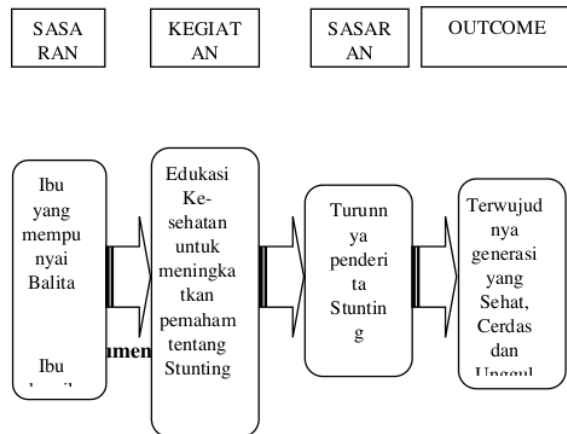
SASARAN

KEGIATAN

SASARAN

OUTCOME

Ibu yang mempunyai Balita

Ibu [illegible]

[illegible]umen

Edukasi Ke-sehatan untuk meningkatkan pemahaman tentang Stunting

Turunnya penderita Stunting

Terwujudnya generasi yang Sehat, Cerdas dan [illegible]